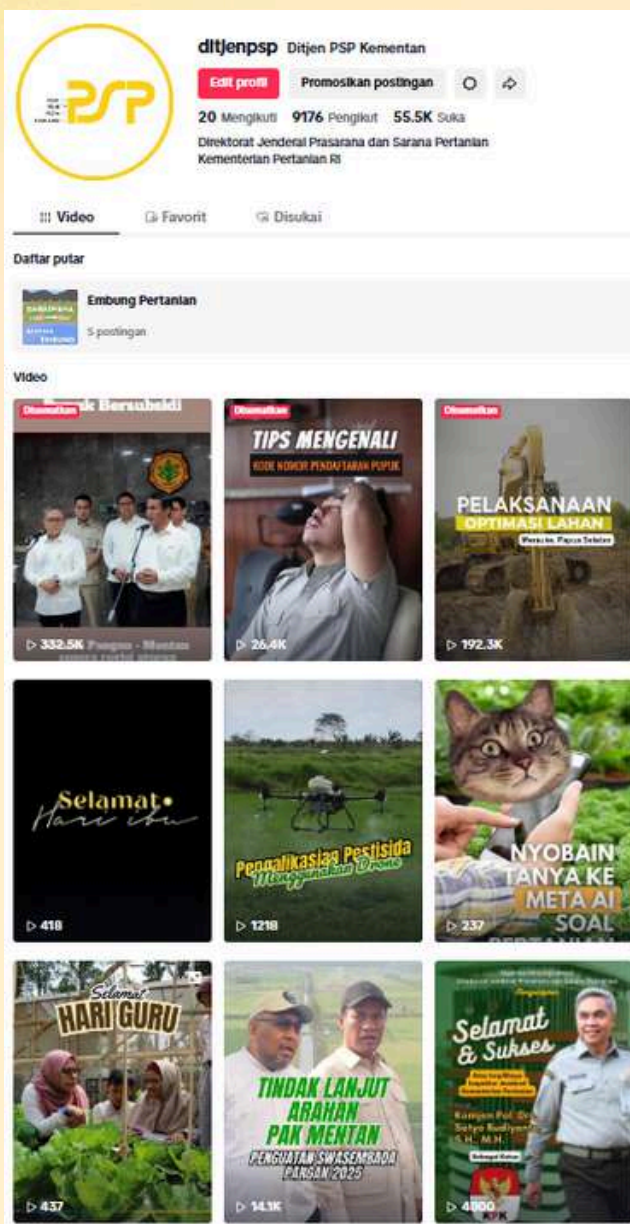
PSP

ditjenpsp Ditjen PSP Kementan

Edit profil Promosikan postingan

20 Mengikuti 9176 Pengikut 55.5K Suka

Direktorat Jenderal Prasarana dan Sarana Pertanian Kementerian Pertanian RI

Video Favorit Disukai

Daftar putar

Embung Pertanian
5 postingan

Video

Disematkan
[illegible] Bersubsidi
332.5K Prabowo - Mentan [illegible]

Disematkan
TIPS MENGENALI
KODE NOMOR PENDAFTARAN PUPUK
26.4K

Disematkan
PELAKSANAAN
OPTIMASI LAHAN
Merauke, Papua Selatan
192.3K

Selamat
Hari ibu
418

Pengaplikasian Pestisida
Menggunakan Drone
1218

NYOBAIN
TANYA KE
META AI
SOAL
PERTANIAN
237

Selamat
HARI GURU
437

TINDAK LANJUT
ARAHAN
PAK MENTAN
PENGUATAN SWASEMBADA
PANGAN 2025
14.1K

Selamat
& Sukses
Komjen Pol. Dr. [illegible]
Setyo Budiyanto
S.H., M.H.
4900